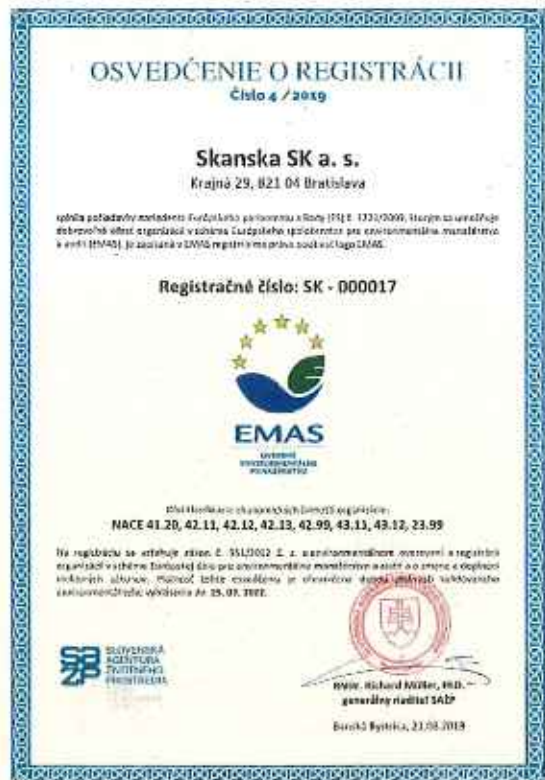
OSVEDČENIE O REGISTRÁCII
Číslo 4 / 2019

Skanska SK a. s.
Krajná 29, 821 04 Bratislava

spĺňa požiadavky nariadenia Európskeho parlamentu a Rady (ES) č. 1221/2009, ktorým sa umožňuje dobrovoľná účasť organizácií v schéme Európskeho spoločenstva pre environmentálne manažérstvo a audit (EMAS). Je zapísaná v EMAS registri s právom používať logo EMAS.

Registračné číslo: SK - 000017

EMAS
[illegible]

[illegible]
NACE 41.20, 42.11, 42.12, 42.13, 42.99, 43.11, 43.12, 23.99

Na registráciu sa vzťahuje zákon č. 351/2012 Z. z. o environmentálnom overovaní a registrácii organizácií v schéme Európskej únie pre environmentálne manažérstvo a audit a o zmene a doplnení niektorých zákonov. Platnosť tohto osvedčenia je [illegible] overeného environmentálneho vyhlásenia do 25. 03. 2022.

SLOVENSKÁ AGENTÚRA ŽIVOTNÉHO PROSTREDIA

RNDr. Richard Müller, PhD.
generálny riaditeľ SAŽP

Banská Bystrica, 21.03.2019